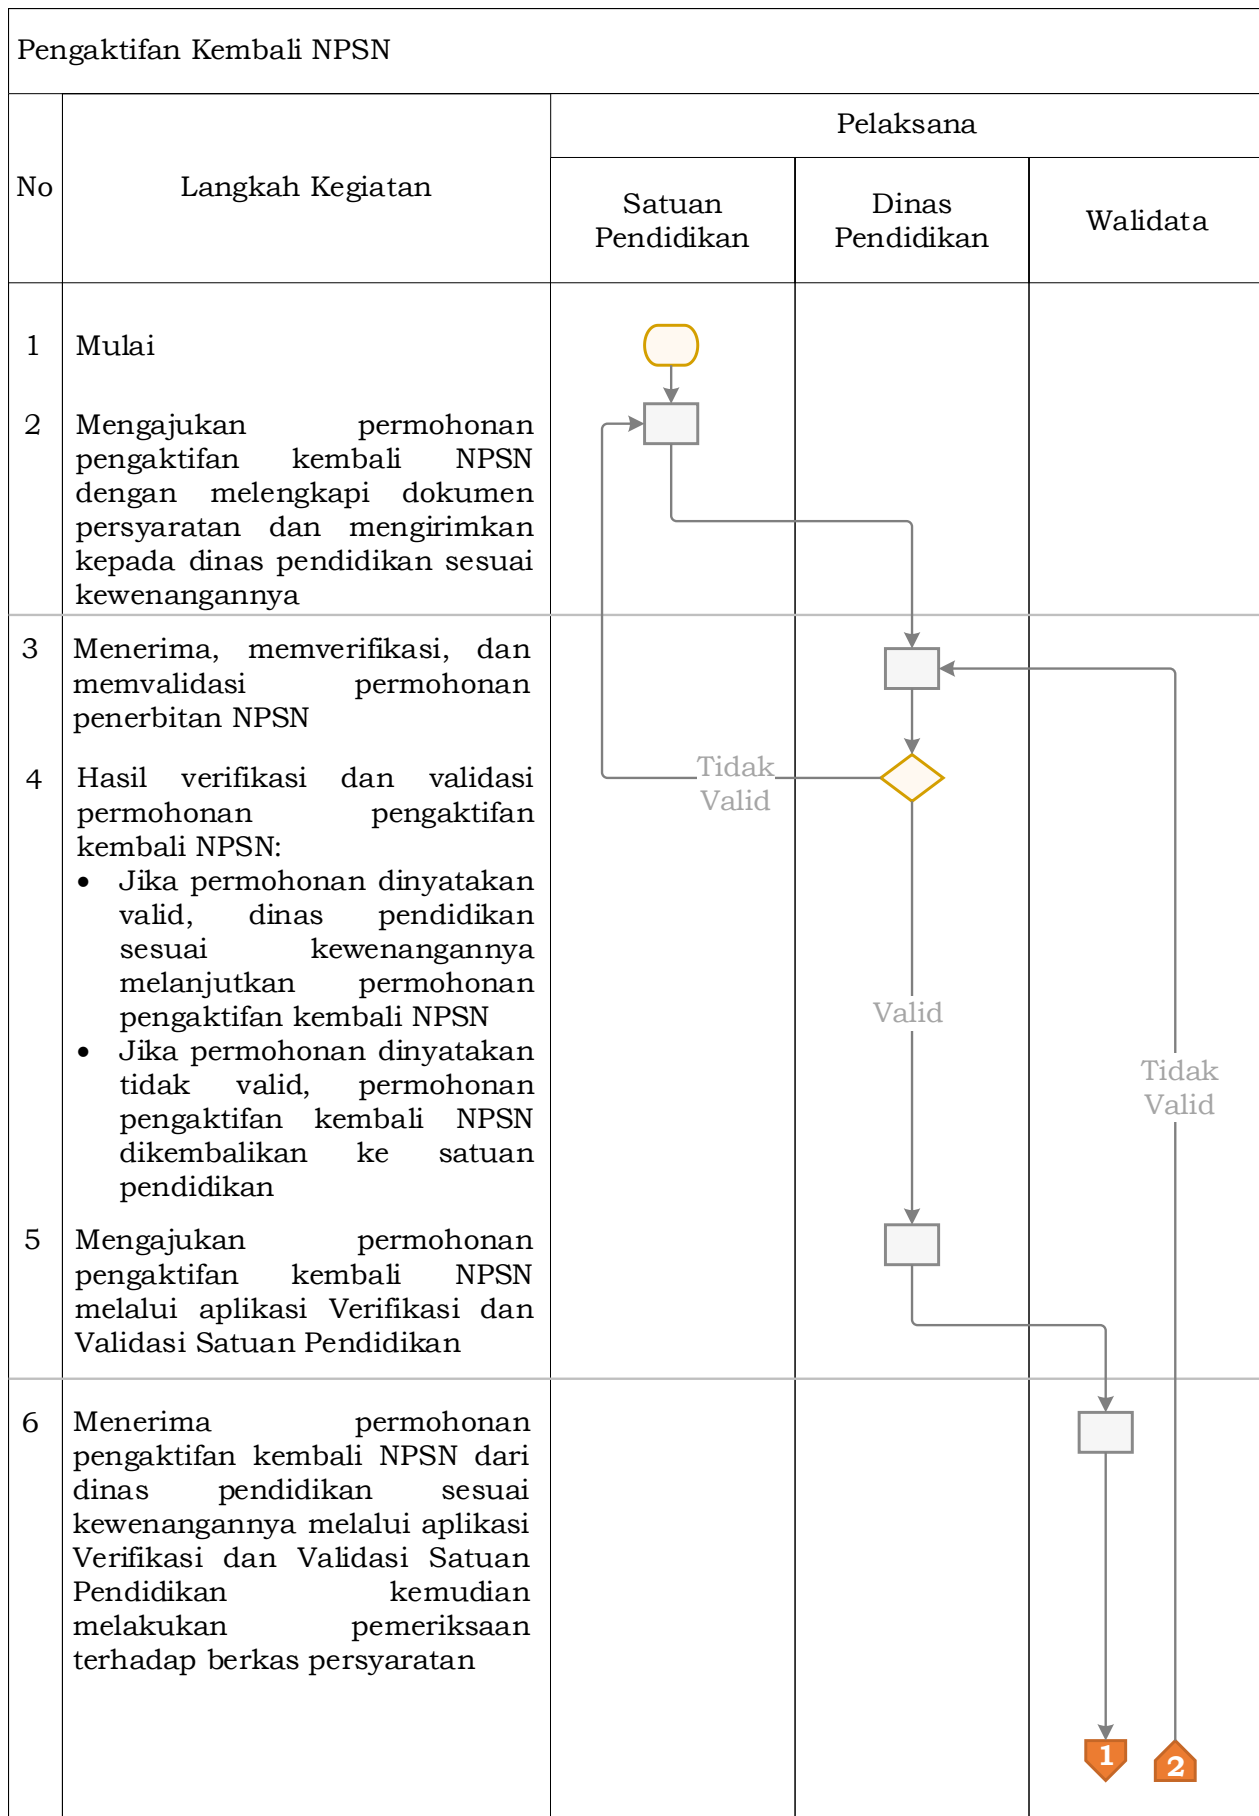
Pengaktifan Kembali NPSN

| No | Langkah Kegiatan | Pelaksana: Satuan Pendidikan | Pelaksana: Dinas Pendidikan | Pelaksana: Walidata |
|---|---|---|---|---|
| 1 | Mulai | | | |
| 2 | Mengajukan permohonan pengaktifan kembali NPSN dengan melengkapi dokumen persyaratan dan mengirimkan kepada dinas pendidikan sesuai kewenangannya | | | |
| 3 | Menerima, memverifikasi, dan memvalidasi permohonan penerbitan NPSN | | | |
| 4 | Hasil verifikasi dan validasi permohonan pengaktifan kembali NPSN:<br>• Jika permohonan dinyatakan valid, dinas pendidikan sesuai kewenangannya melanjutkan permohonan pengaktifan kembali NPSN<br>• Jika permohonan dinyatakan tidak valid, permohonan pengaktifan kembali NPSN dikembalikan ke satuan pendidikan | Tidak Valid | Valid | Tidak Valid |
| 5 | Mengajukan permohonan pengaktifan kembali NPSN melalui aplikasi Verifikasi dan Validasi Satuan Pendidikan | | | |
| 6 | Menerima permohonan pengaktifan kembali NPSN dari dinas pendidikan sesuai kewenangannya melalui aplikasi Verifikasi dan Validasi Satuan Pendidikan kemudian melakukan pemeriksaan terhadap berkas persyaratan | | | 1 2 |